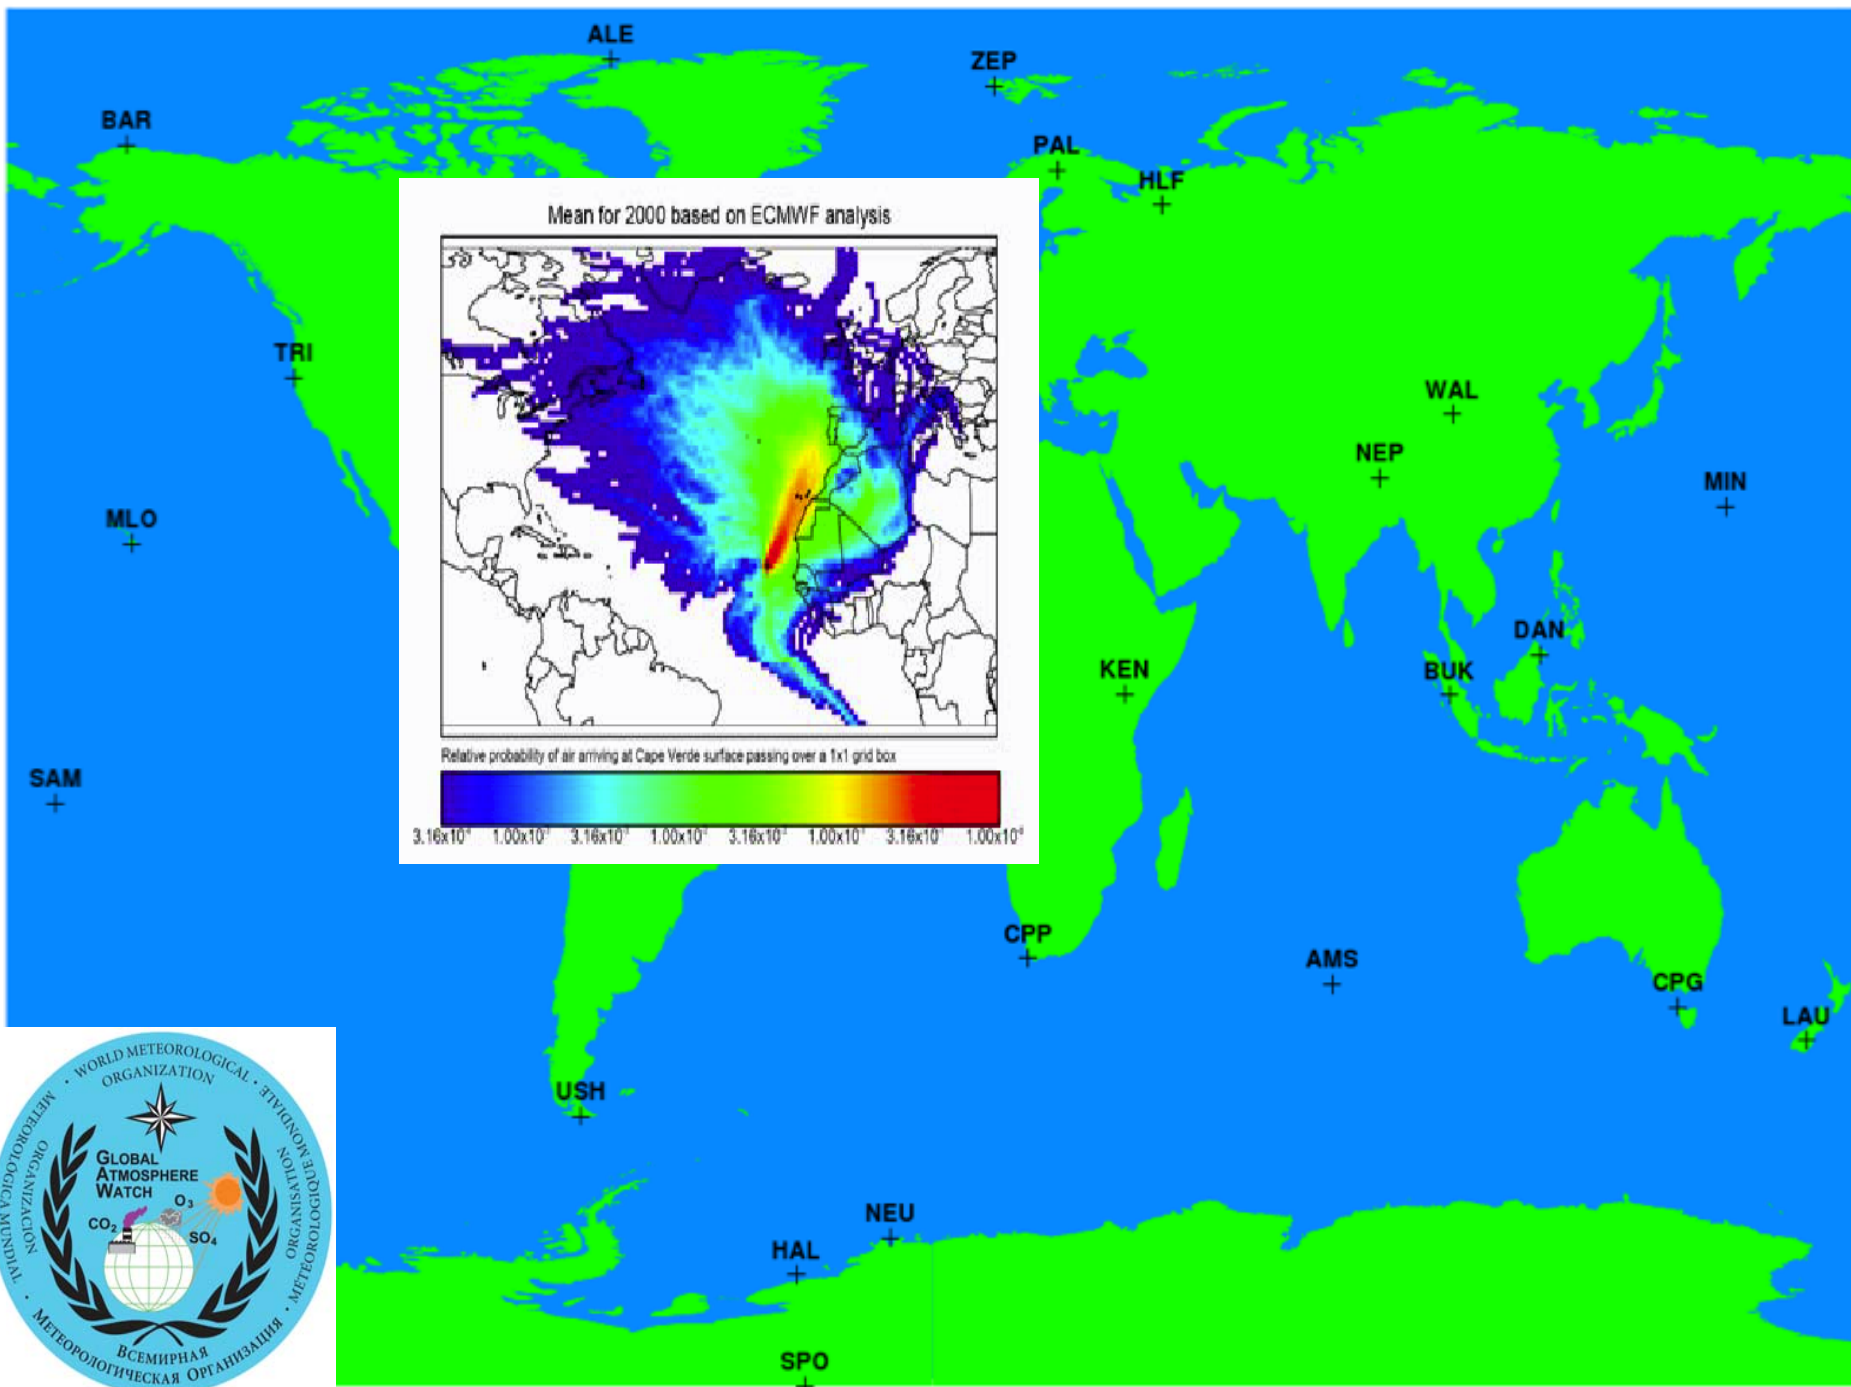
ALE
ZEP
BAR
PAL
HLF
TRI
WAL
NEP
MIN
MLO
DAN
KEN
BUK
SAM
CPP
AMS
CPG
LAU
USH
NEU
HAL
SPO

Mean for 2000 based on ECMWF analysis

Relative probability of air arriving at Cape Verde surface passing over a 1x1 grid box

3.16x10$^{-4}$ 1.00x10$^{-3}$ 3.16x10$^{-3}$ 1.00x10$^{-2}$ 3.16x10$^{-2}$ 1.00x10$^{-1}$ 3.16x10$^{-1}$ 1.00x10$^{0}$

WORLD METEOROLOGICAL ORGANIZATION · ORGANISATION MÉTÉOROLOGIQUE MONDIALE · ВСЕМИРНАЯ МЕТЕОРОЛОГИЧЕСКАЯ ОРГАНИЗАЦИЯ · ORGANIZACIÓN METEOROLÓGICA MUNDIAL ·

GLOBAL ATMOSPHERE WATCH
$O_3$
$CO_2$
$SO_4$